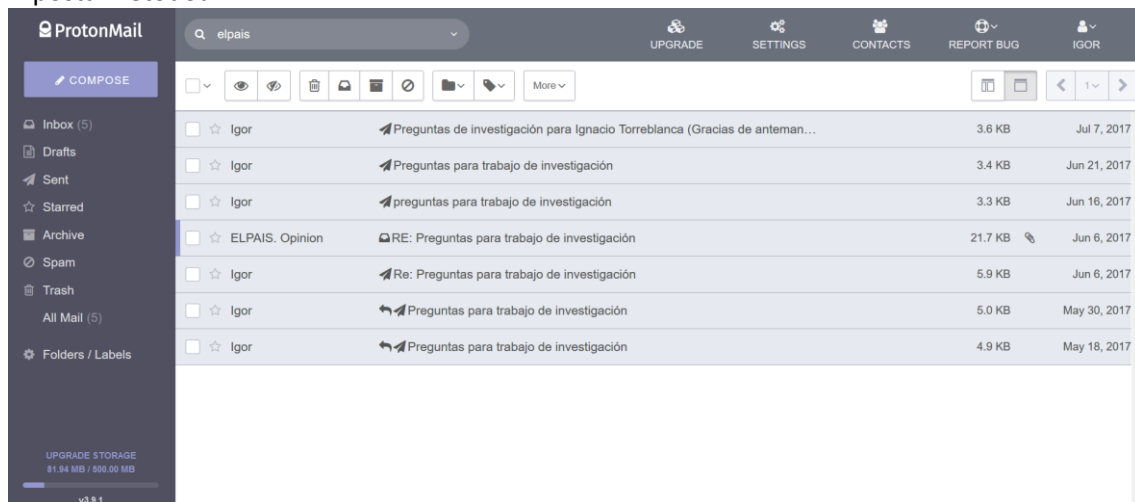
ProtonMail

elpais

UPGRADE SETTINGS CONTACTS REPORT BUG IGOR

COMPOSE

More

1

Inbox (5)
Drafts
Sent
Starred
Archive
Spam
Trash
All Mail (5)
Folders / Labels

| | | | |
|---|---|---|---|
| Igor | Preguntas de investigación para Ignacio Torreblanca (Gracias de anteman... | 3.6 KB | Jul 7, 2017 |
| Igor | Preguntas para trabajo de investigación | 3.4 KB | Jun 21, 2017 |
| Igor | preguntas para trabajo de investigación | 3.3 KB | Jun 16, 2017 |
| ELPAIS. Opinion | RE: Preguntas para trabajo de investigación | 21.7 KB | Jun 6, 2017 |
| Igor | Re: Preguntas para trabajo de investigación | 5.9 KB | Jun 6, 2017 |
| Igor | Preguntas para trabajo de investigación | 5.0 KB | May 30, 2017 |
| Igor | Preguntas para trabajo de investigación | 4.9 KB | May 18, 2017 |

UPGRADE STORAGE
81.94 MB / 500.00 MB

v3.9.1